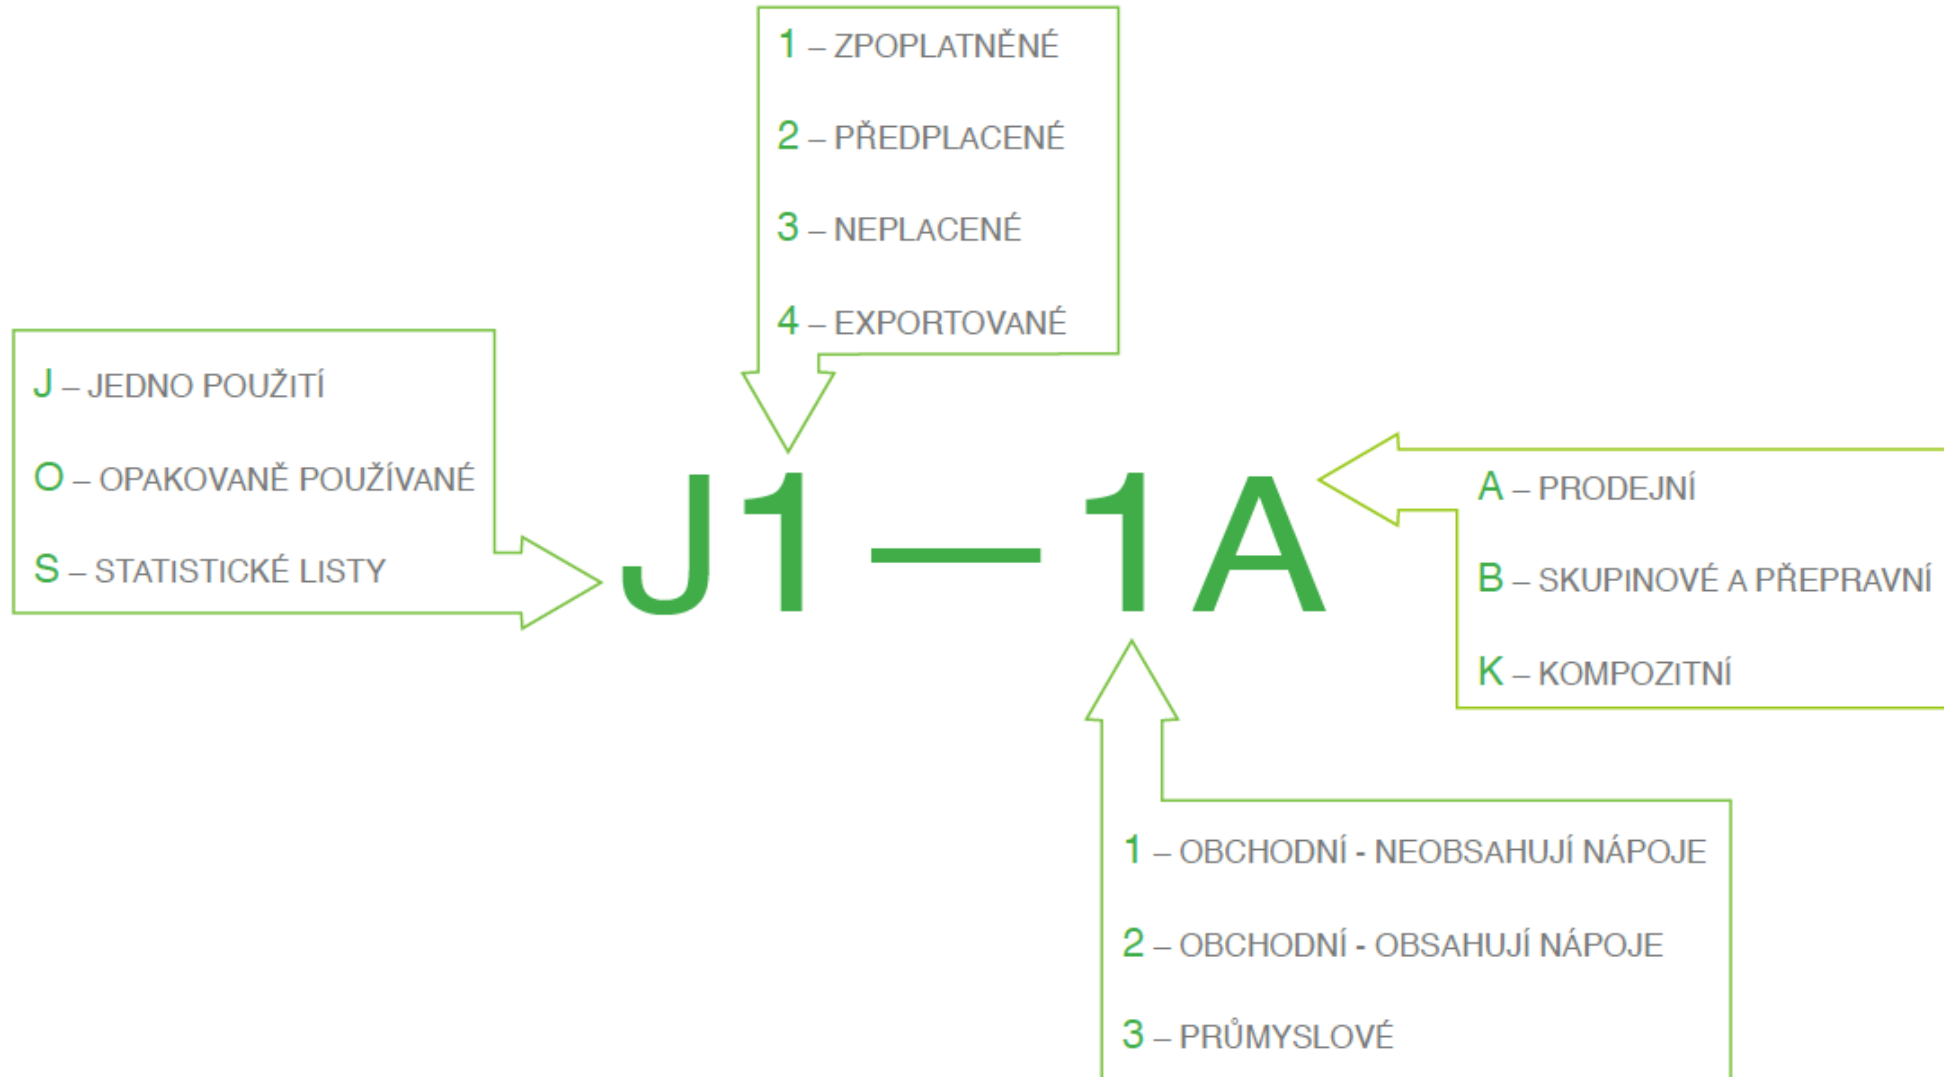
1 – ZPOPLATNĚNÉ

2 – PŘEDPLACENÉ

3 – NEPLACENÉ

4 – EXPORTOVANÉ

J – JEDNO POUŽITÍ

O – OPAKOVANĚ POUŽÍVANÉ

S – STATISTICKÉ LISTY

J1 — 1A

A – PRODEJNÍ

B – SKUPINOVÉ A PŘEPRAVNÍ

K – KOMPOZITNÍ

1 – OBCHODNÍ - NEOBSAHUJÍ NÁPOJE

2 – OBCHODNÍ - OBSAHUJÍ NÁPOJE

3 – PRŮMYSLOVÉ